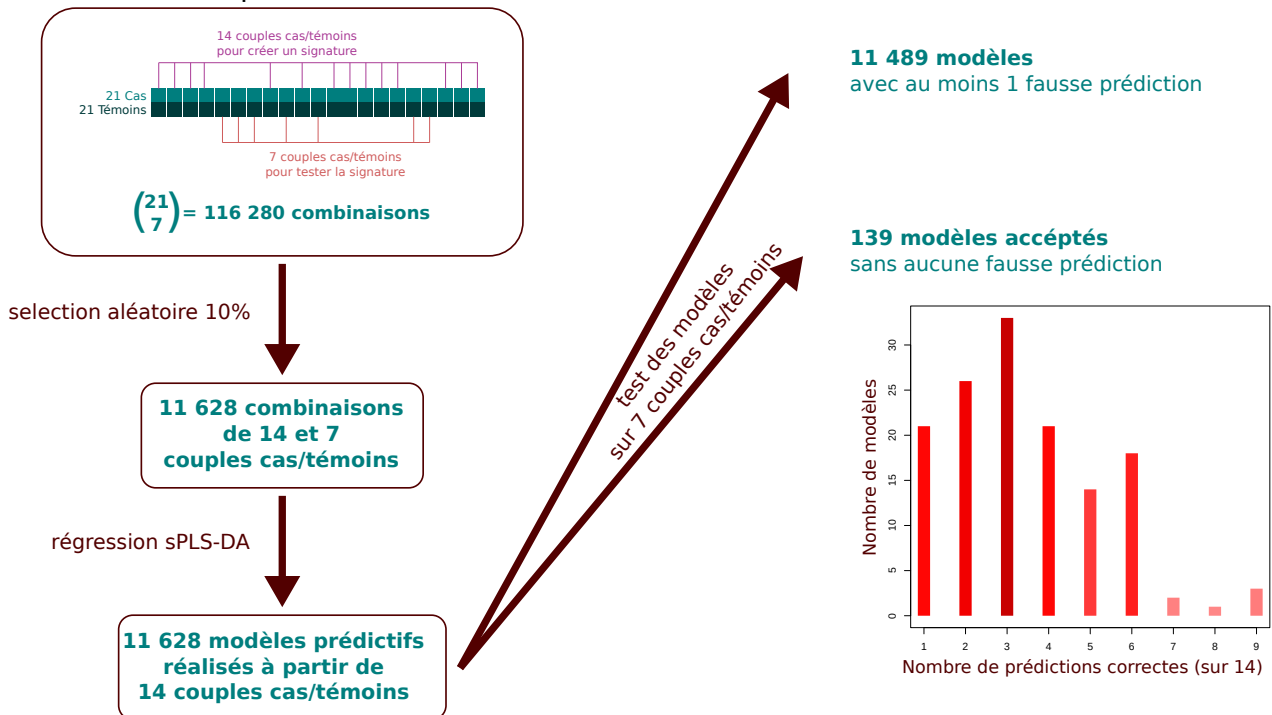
14 couples cas/témoins pour créer un signature

21 Cas
21 Témoins

7 couples cas/témoins pour tester la signature

$\binom{21}{7}$ = 116 280 combinaisons

selection aléatoire 10%

11 628 combinaisons de 14 et 7 couples cas/témoins

régression sPLS-DA

11 628 modèles prédictifs réalisés à partir de 14 couples cas/témoins

test des modèles sur 7 couples cas/témoins

11 489 modèles
avec au moins 1 fausse prédiction

139 modèles acceptés
sans aucune fausse prédiction

Nombre de modèles

0
5
10
15
20
25
30

1 2 3 4 5 6 7 8 9

Nombre de prédictions correctes (sur 14)